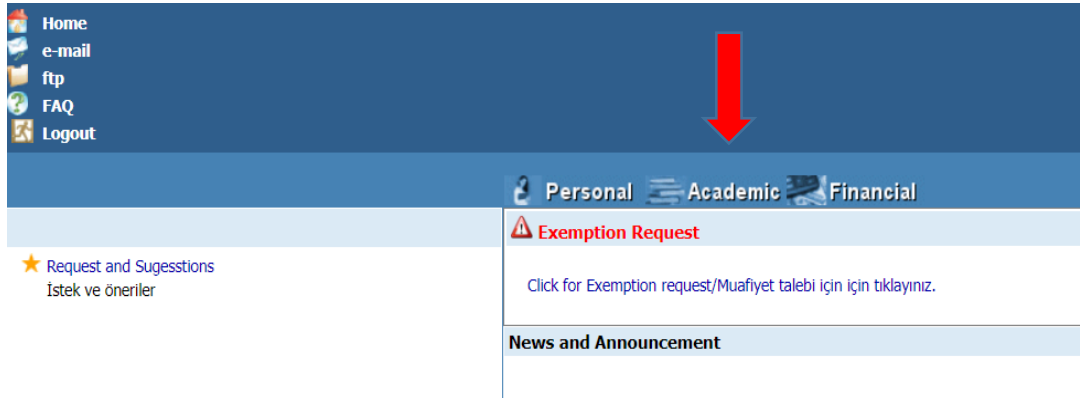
Home
e-mail
ftp
FAQ
Logout

Personal Academic Financial

Request and Sugesstions
İstek ve öneriler

Exemption Request

Click for Exemption request/Muafiyet talebi için için tıklayınız.

News and Announcement